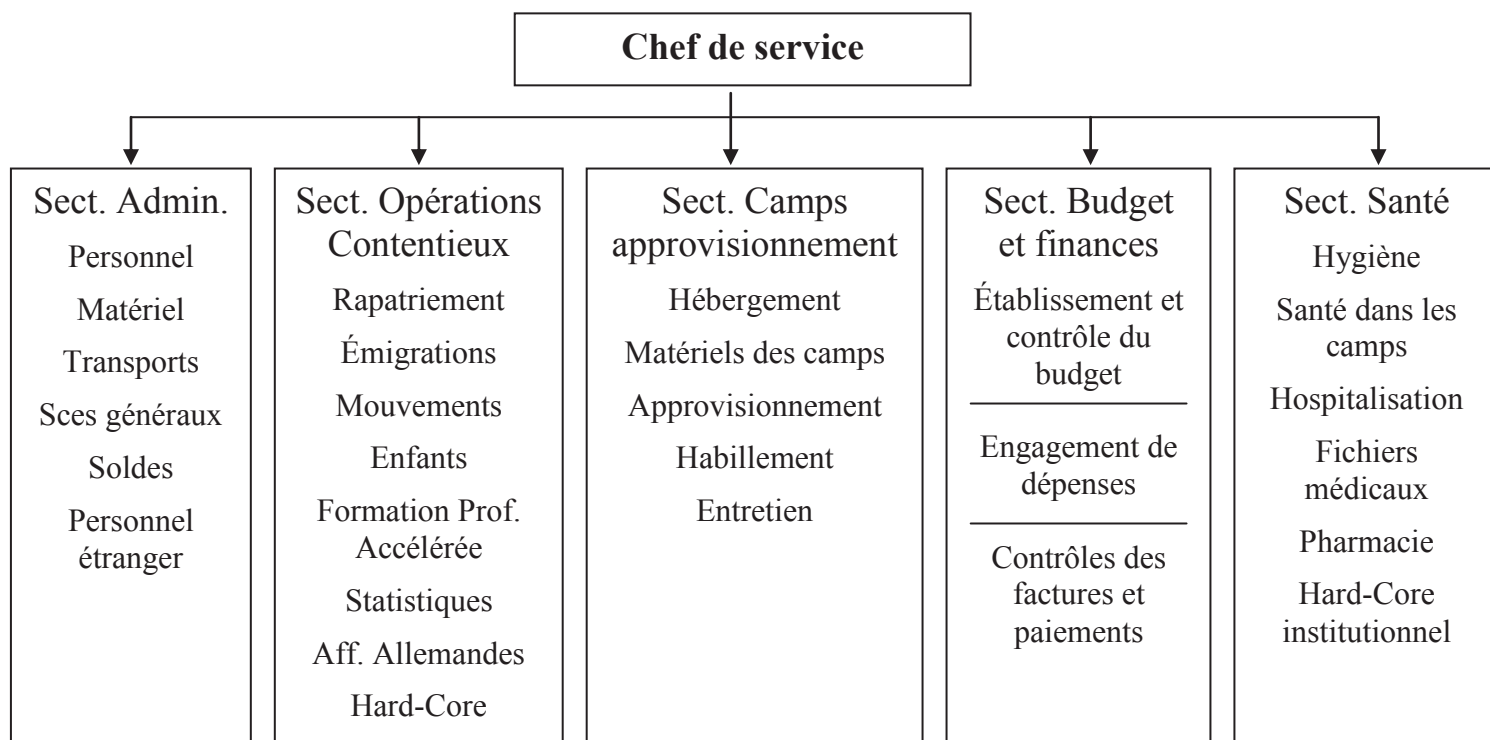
**Chef de service**

Sect. Admin.
Personnel
Matériel
Transports
Sces généraux
Soldes
Personnel étranger

Sect. Opérations Contentieux
Rapatriement
Émigrations
Mouvements
Enfants
Formation Prof. Accélérée
Statistiques
Aff. Allemandes
Hard-Core

Sect. Camps approvisionnement
Hébergement
Matériels des camps
Approvisionnement
Habillement
Entretien

Sect. Budget et finances
Établissement et contrôle du budget
Engagement de dépenses
Contrôles des factures et paiements

Sect. Santé
Hygiène
Santé dans les camps
Hospitalisation
Fichiers médicaux
Pharmacie
Hard-Core institutionnel